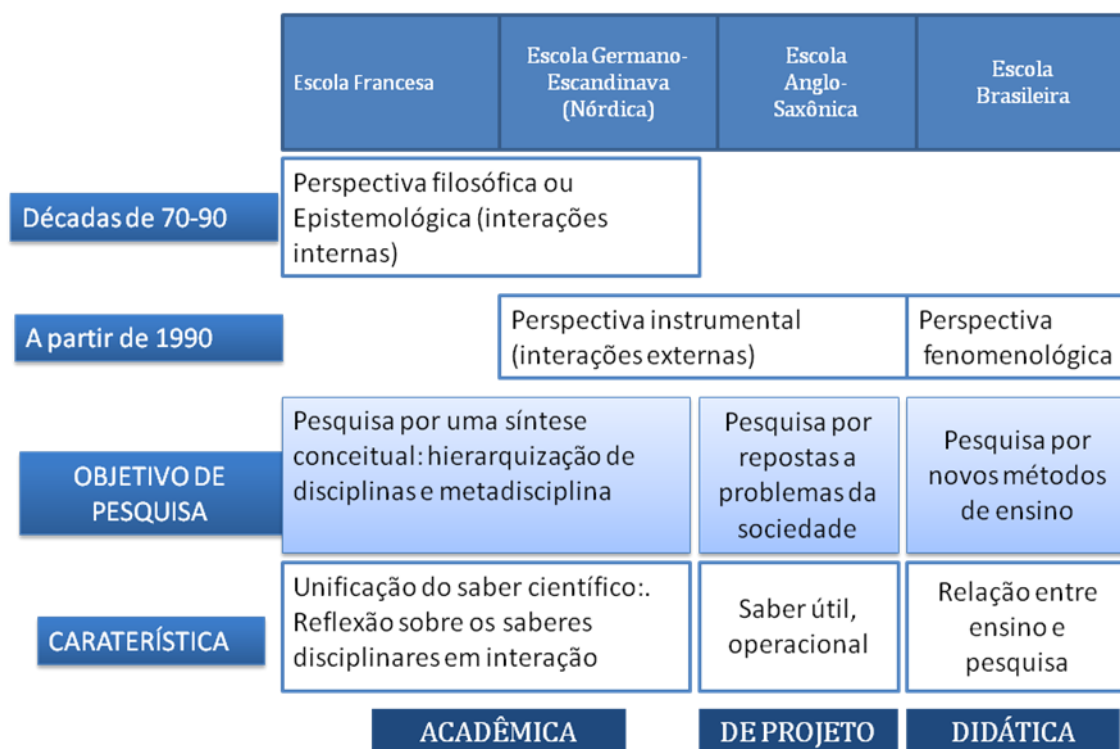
|  | Escola Francesa | Escola Germano-Escandinava (Nórdica) | Escola Anglo-Saxônica | Escola Brasileira |
|---|---|---|---|---|
| Décadas de 70-90 | Perspectiva filosófica ou Epistemológica (interações internas) | | | |
| A partir de 1990 | | Perspectiva instrumental (interações externas) | | Perspectiva fenomenológica |
| OBJETIVO DE PESQUISA | Pesquisa por uma síntese conceitual: hierarquização de disciplinas e metadisciplina | | Pesquisa por repostas a problemas da sociedade | Pesquisa por novos métodos de ensino |
| CARATERÍSTICA | Unificação do saber científico:. Reflexão sobre os saberes disciplinares em interação | | Saber útil, operacional | Relação entre ensino e pesquisa |
|  | ACADÊMICA | | DE PROJETO | DIDÁTICA |